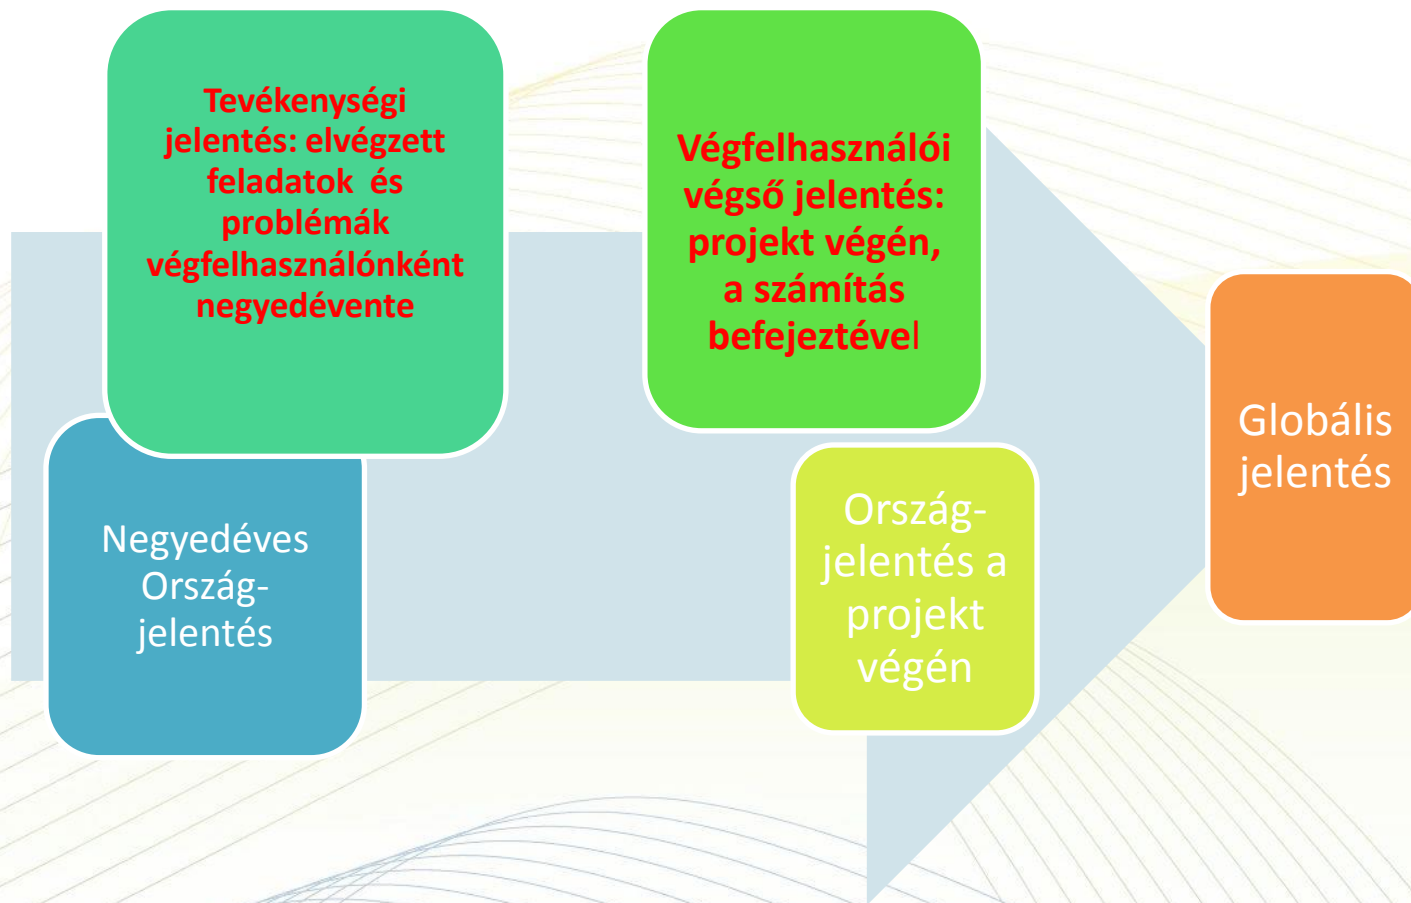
Tevékenységi jelentés: elvégzett feladatok és problémák végfelhasználónként negyedévente

Negyedéves Ország-jelentés

Végfelhasználói végső jelentés: projekt végén, a számítás befejeztével

Ország-jelentés a projekt végén

Globális jelentés